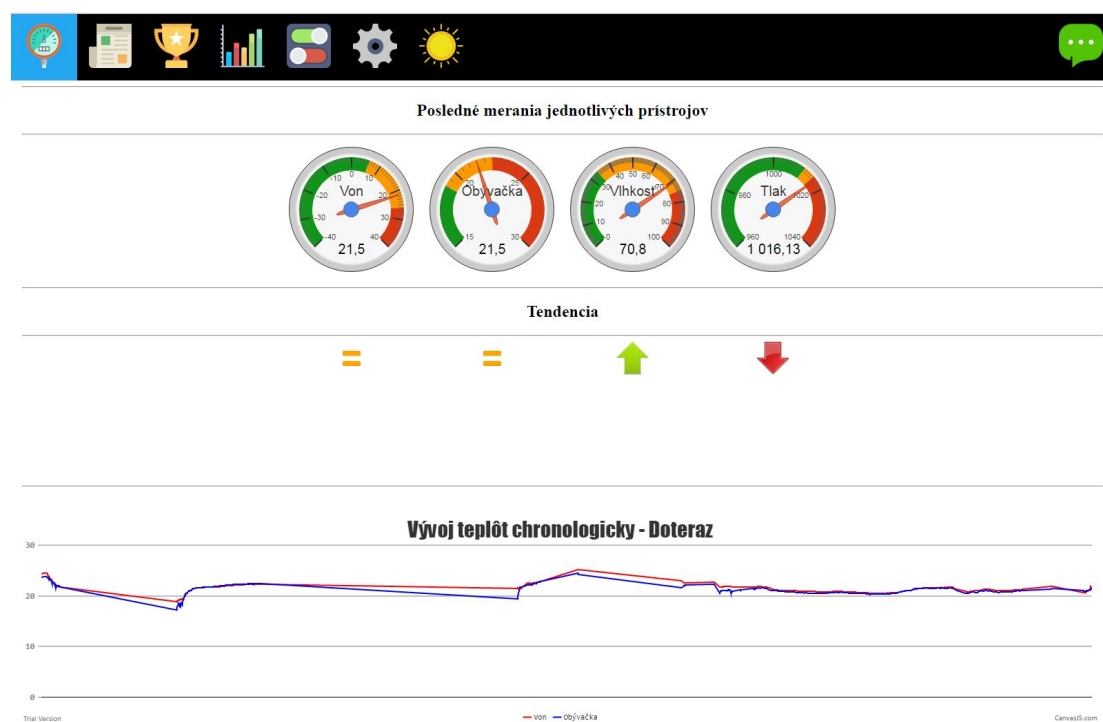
Posledné merania jednotlivých prístrojov

-10 0 10 -20 20 -30 30 -40 40 Von 21,5

20 25 15 30 Obývačka 21,5

40 50 60 30 70 20 80 10 90 0 100 Vlhkosť 70,8

1000 980 1020 960 1040 Tlak 1 016,13

Tendencia

=

=

Vývoj teplôt chronologicky - Doteraz

30

20

10

0

Trial Version

Von Obývačka

CanvasJS.com